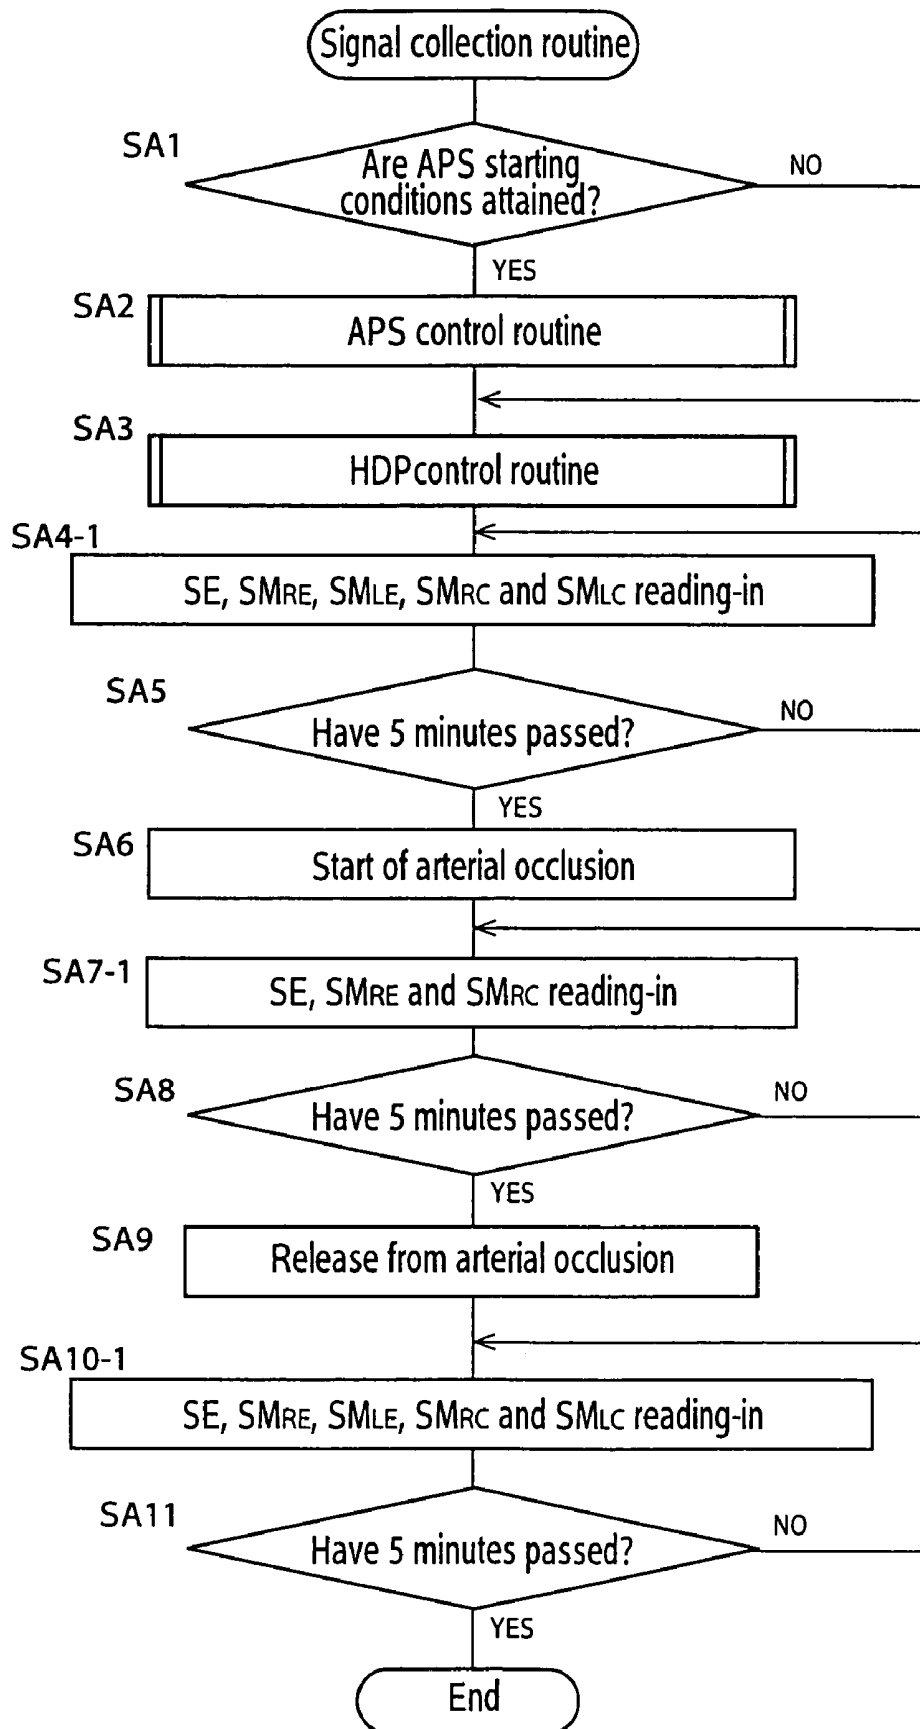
Signal collection routine

SA1
Are APS starting conditions attained?
NO
YES

SA2
APS control routine

SA3
HDPcontrol routine

SA4-1
SE, $SM_{RE}$, $SM_{LE}$, $SM_{RC}$ and $SM_{LC}$ reading-in

SA5
Have 5 minutes passed?
NO
YES

SA6
Start of arterial occlusion

SA7-1
SE, $SM_{RE}$ and $SM_{RC}$ reading-in

SA8
Have 5 minutes passed?
NO
YES

SA9
Release from arterial occlusion

SA10-1
SE, $SM_{RE}$, $SM_{LE}$, $SM_{RC}$ and $SM_{LC}$ reading-in

SA11
Have 5 minutes passed?
NO
YES

End